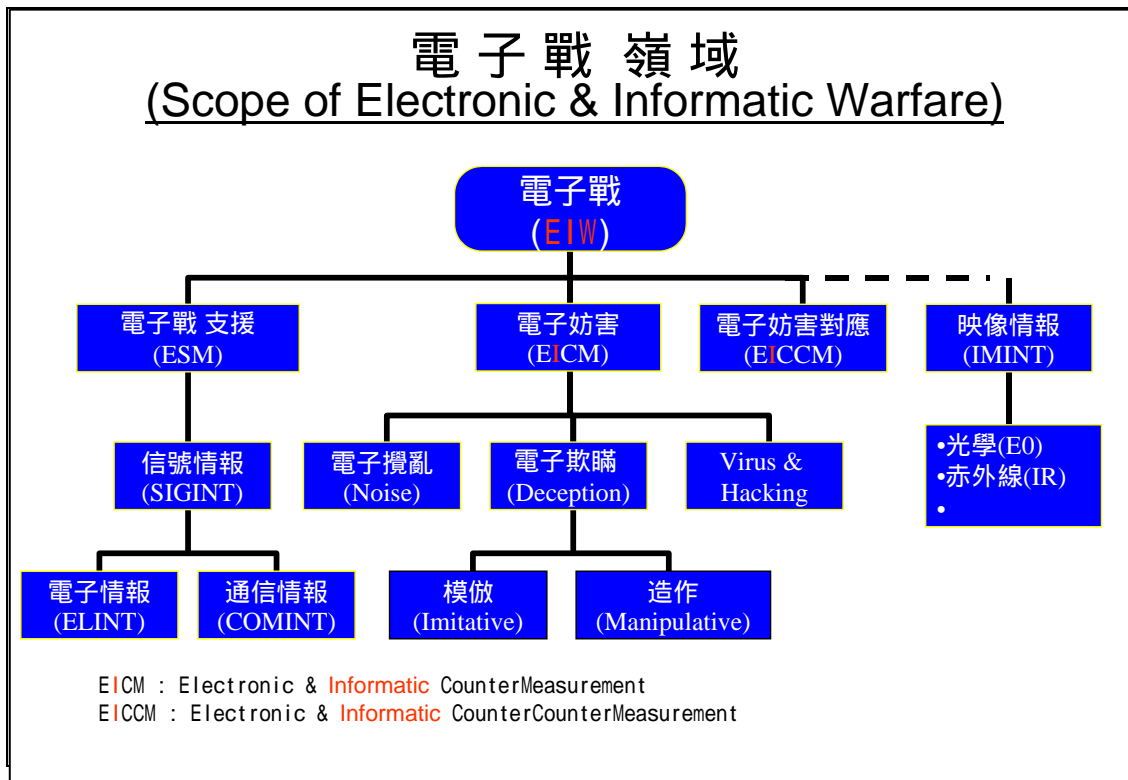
電 子 戰 嶺 域
(Scope of Electronic & Informatic Warfare)

電子戰
(EIW)

電子戰 支援
(ESM)

電子妨害
(EICM)

電子妨害對應
(EICCM)

映像情報
(IMINT)

信號情報
(SIGINT)

電子攪亂
(Noise)

電子欺瞞
(Deception)

Virus & Hacking

•光學(E0)
•赤外線(IR)
•

電子情報
(ELINT)

通信情報
(COMINT)

模倣
(Imitative)

造作
(Manipulative)

EICM : Electronic & Informatic CounterMeasurement
EICCM : Electronic & Informatic CounterCounterMeasurement